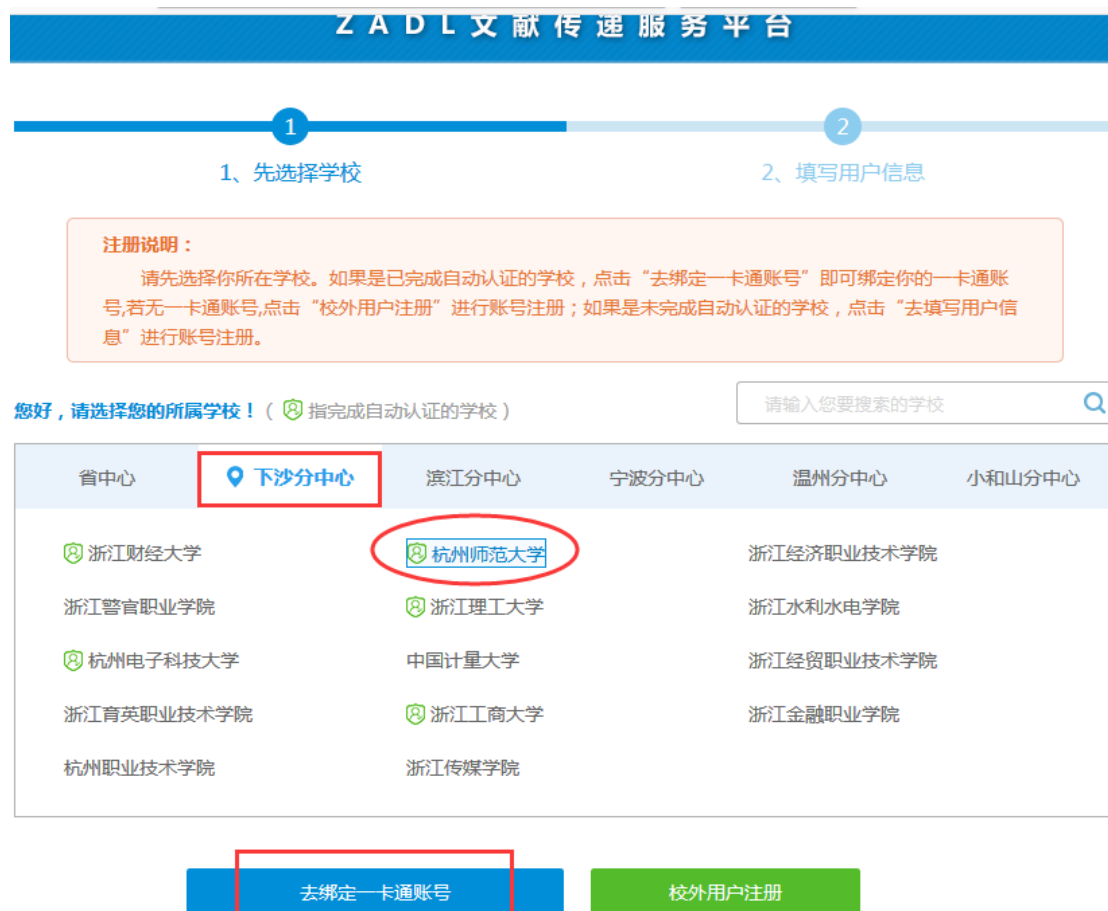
ZADL文献传递服务平台

1

1、先选择学校

2

2、填写用户信息

注册说明：

请先选择你所在学校。如果是已完成自动认证的学校，点击“去绑定一卡通账号”即可绑定你的一卡通账号,若无一卡通账号,点击“校外用户注册”进行账号注册；如果是未完成自动认证的学校，点击“去填写用户信息”进行账号注册。

您好，请选择您的所属学校！（ 指完成自动认证的学校）

请输入您要搜索的学校

省中心 | 下沙分中心 | 滨江分中心 | 宁波分中心 | 温州分中心 | 小和山分中心

浙江财经大学
杭州师范大学
浙江经济职业技术学院
浙江警官职业学院
浙江理工大学
浙江水利水电学院
杭州电子科技大学
中国计量大学
浙江经贸职业技术学院
浙江育英职业技术学院
浙江工商大学
浙江金融职业学院
杭州职业技术学院
浙江传媒学院

去绑定一卡通账号

校外用户注册